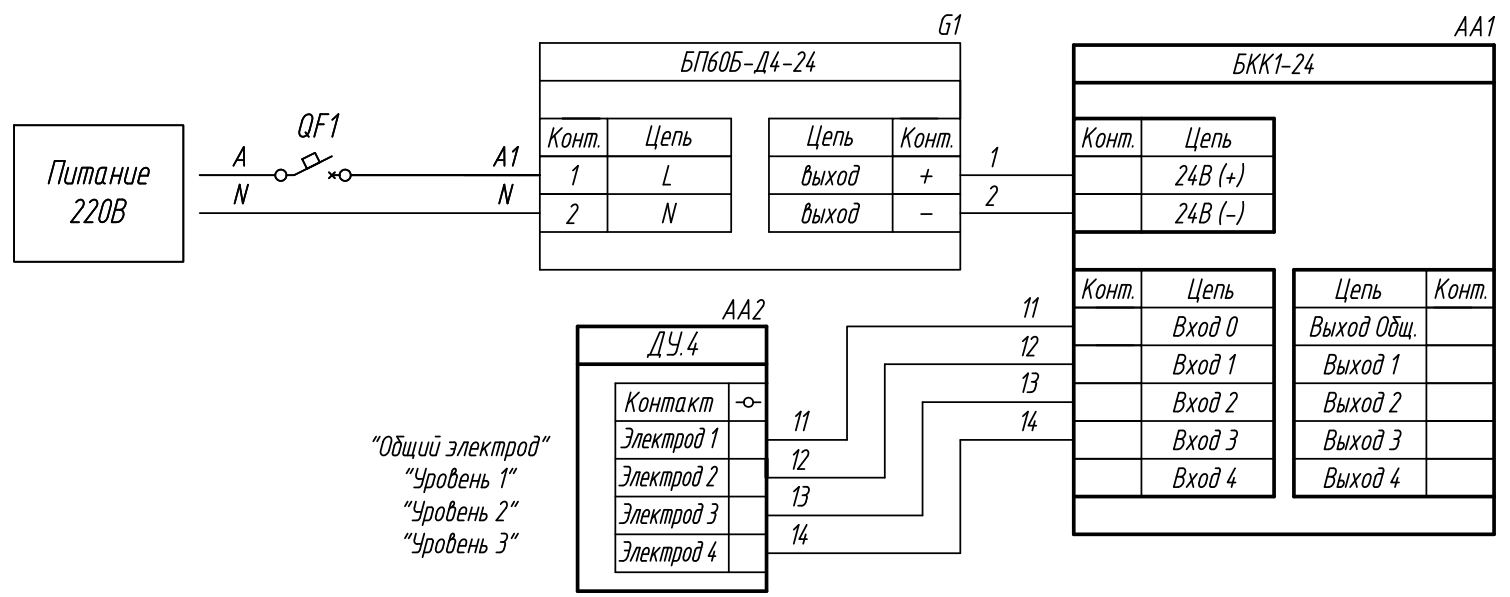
Питание 220В

QF1

A
N

A1
N

G1
БП60Б-Д4-24

| Конт. | Цепь |
|---|---|
| 1 | L |
| 2 | N |

| Цепь | Конт. |
|---|---|
| выход | + |
| выход | – |

1
2

AA1
БКК1-24

| Конт. | Цепь |
|---|---|
| | 24В (+) |
| | 24В (–) |

| Конт. | Цепь |
|---|---|
| | Вход 0 |
| | Вход 1 |
| | Вход 2 |
| | Вход 3 |
| | Вход 4 |

| Цепь | Конт. |
|---|---|
| Выход Общ. | |
| Выход 1 | |
| Выход 2 | |
| Выход 3 | |
| Выход 4 | |

AA2
ДУ.4

| Контакт | -o- |
|---|---|
| Электрод 1 | |
| Электрод 2 | |
| Электрод 3 | |
| Электрод 4 | |

"Общий электрод"
"Уровень 1"
"Уровень 2"
"Уровень 3"

11
12
13
14

11
12
13
14